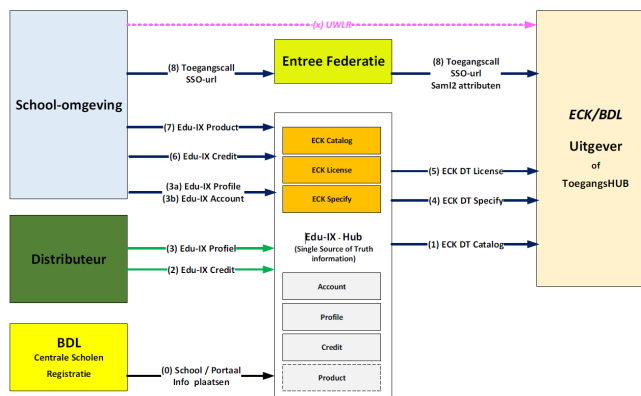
(x) UWLR

School-omgeving

(8) Toegangscall SSO-url

Entree Federatie

(8) Toegangscall SSO-url Saml2 attributen

ECK/BDL

Uitgever of ToegangsHUB

(7) Edu-IX Product

(6) Edu-IX Credit

(3a) Edu-IX Profile
(3b) Edu-IX Account

ECK Catalog

ECK License

ECK Specify

(5) ECK DT License

(4) ECK DT Specify

(1) ECK DT Catalog

Distributeur

(3) Edu-IX Profiel

(2) Edu-IX Credit

Edu-IX - Hub
(Single Source of Truth information)

Account

Profile

Credit

Product

BDL
Centrale Scholen Registratie

(0) School / Portaal Info plaatsen